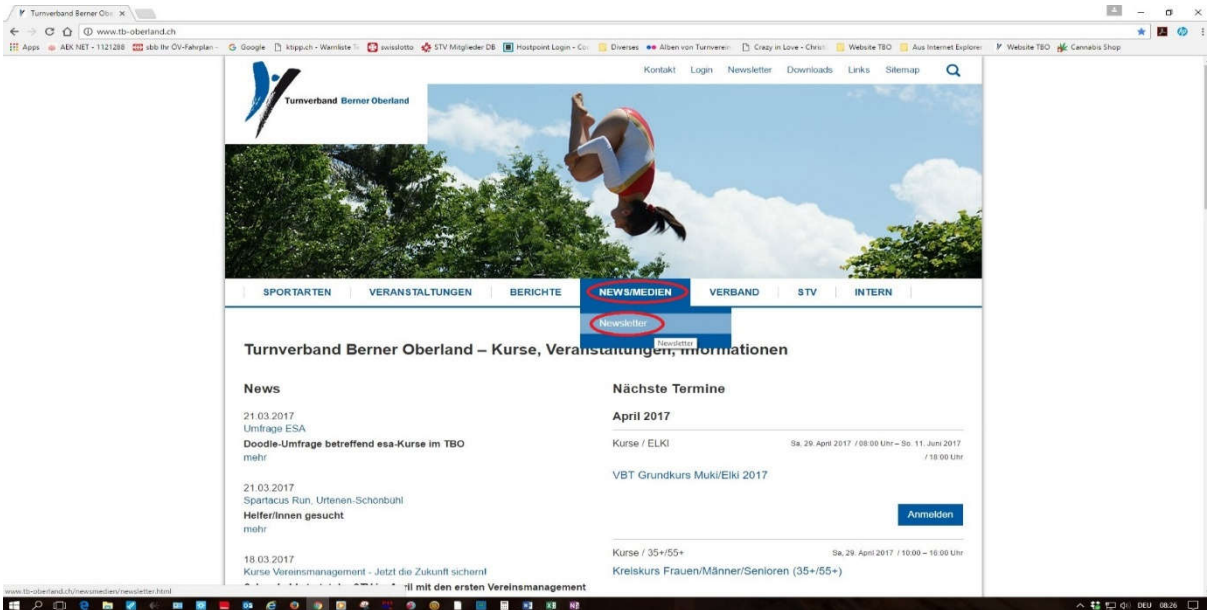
Turnverband Berner Obe ×

www.tb-oberland.ch

Apps AEK NET - 1121288 sbb ltv ÖV-Fahrplan G Google ktipp.ch - Warnliste swisslotto STV Mitglieder DB Hostpoint Login - Co Diverses Alben von Turnverein Crazy in Love - Christ Website TBO Aus Internet Explorer Website TBO Cannabis Shop

Kontakt Login Newsletter Downloads Links Sitemap

Turnverband Berner Oberland

SPORTARTEN VERANSTALTUNGEN BERICHTE NEWS/MEDIEN VERBAND STV INTERN

Newsletter

Newsletter

Turnverband Berner Oberland – Kurse, Veranstaltungen, Informationen

News

21.03.2017
Umfrage ESA
Doodle-Umfrage betreffend esa-Kurse im TBO
mehr

21.03.2017
Spartacus Run, Urtenen-Schönbühl
Helfer/innen gesucht
mehr

18.03.2017
Kurse Vereinsmanagement - Jetzt die Zukunft sichern!
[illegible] ril mit den ersten Vereinsmanagement

Nächste Termine

April 2017

Kurse / ELKI
Sa, 29. April 2017 / 08:00 Uhr – So, 11. Juni 2017 / 18:00 Uhr
VBT Grundkurs Muki/Elki 2017

Anmelden

Kurse / 35+/55+
Sa, 29. April 2017 / 10:00 – 16:00 Uhr
Kreiskurs Frauen/Männer/Senioren (35+/55+)

www.tb-oberland.ch/newsmedien/newsletter.html

DEU 08:26